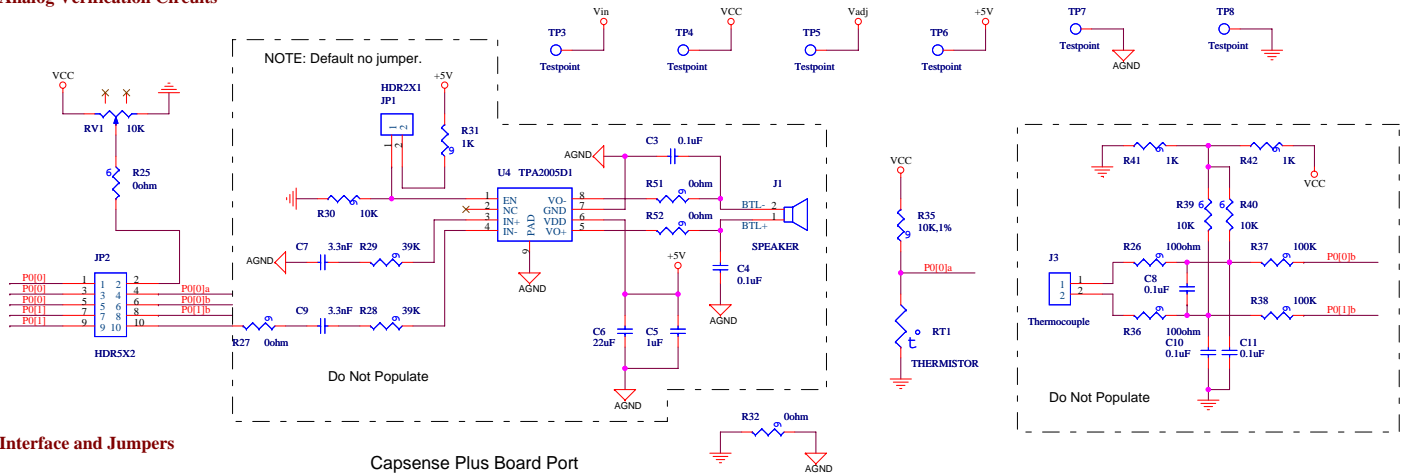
Analog Verification Circuits

NOTE: Default no jumper.

VCC
RV1 10K
R25 0ohm
6
HDR2X1
JP1
1 2
+5V
R31 1K
R30 10K
U4 TPA2005D1
1 EN
2 NC
3 IN+
4 IN-
8 VO-
7 GND
6 VDD
5 VO+
9
PAD
AGND
C3 0.1uF
R51 0ohm
R52 0ohm
BTL- 2
BTL+ 1
J1
SPEAKER
C4 0.1uF
AGND
+5V
C6 22uF
C5 1uF
AGND
AGND
C7 3.3nF R29 39K
AGND
C9 3.3nF R28 39K
R27 0ohm
JP2
P0[0] 1 2
P0[0] 3 4 P0[0]a
P0[0] 5 6 P0[0]b
P0[1] 7 8 P0[1]b
P0[1] 9 10
HDR5X2
Do Not Populate

TP3 Vin Testpoint
TP4 VCC Testpoint
TP5 Vadj Testpoint
TP6 +5V Testpoint
TP7 Testpoint AGND
TP8 Testpoint

VCC
R35 10K,1%
P0[0]a
RT1
THERMISTOR
t°

R41 1K
R42 1K
VCC
R39 10K 6
R40 10K 6
J3
1
2
Thermocouple
R26 100ohm
C8 0.1uF
R36 100ohm
C10 0.1uF
C11 0.1uF
R37 100K P0[0]b
R38 100K P0[1]b
Do Not Populate

R32 0ohm
AGND

Interface and Jumpers

Capsense Plus Board Port